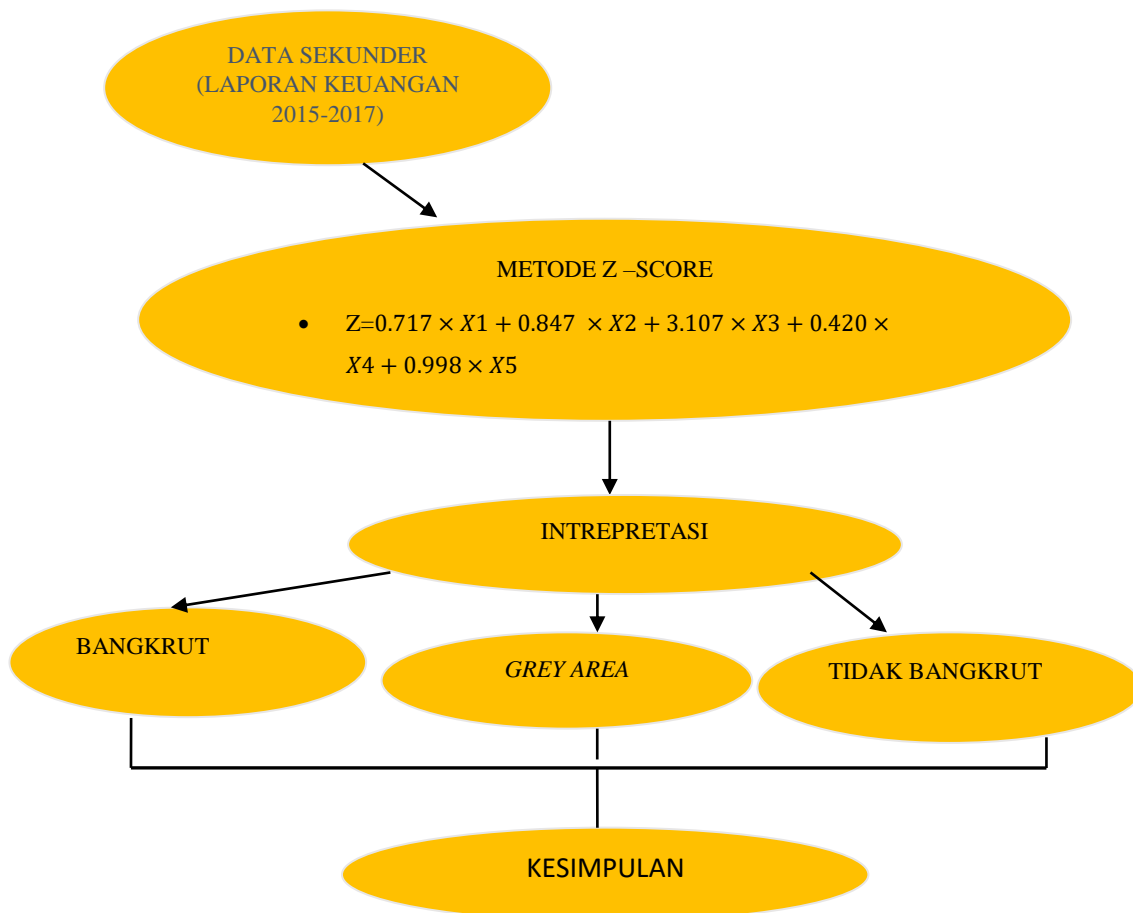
DATA SEKUNDER (LAPORAN KEUANGAN 2015-2017)

METODE Z –SCORE

• Z=$0.717 \times X1 + 0.847 \times X2 + 3.107 \times X3 + 0.420 \times X4 + 0.998 \times X5$

INTREPRETASI

BANGKRUT

*GREY AREA*

TIDAK BANGKRUT

KESIMPULAN